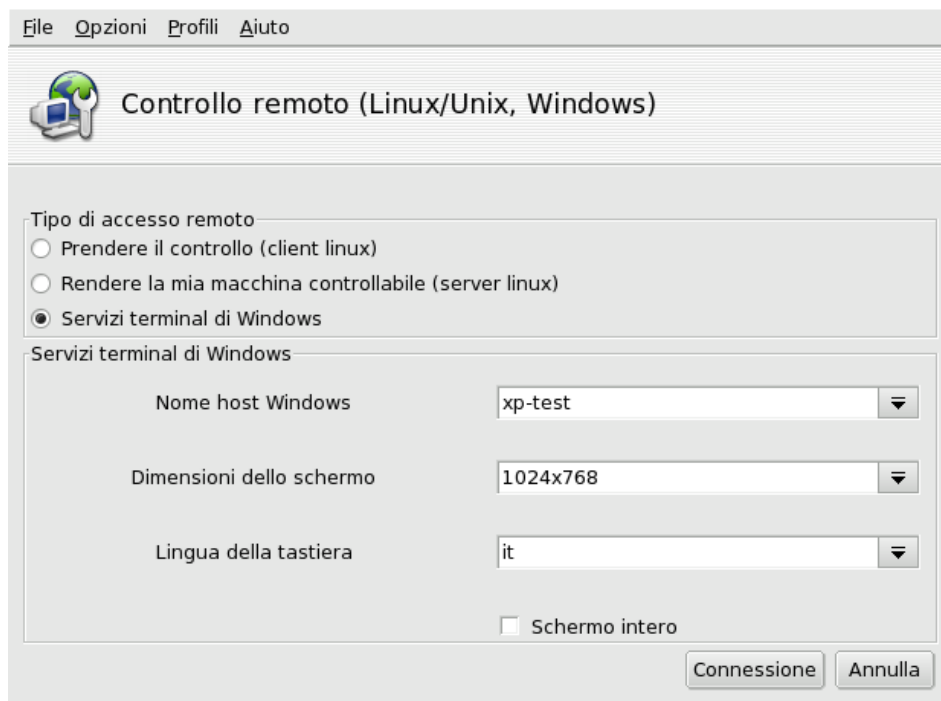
File Opzioni Profili Aiuto

Controllo remoto (Linux/Unix, Windows)

Tipo di accesso remoto
Prendere il controllo (client linux)
Rendere la mia macchina controllabile (server linux)
Servizi terminal di Windows

Servizi terminal di Windows
Nome host Windows xp-test
Dimensioni dello schermo 1024x768
Lingua della tastiera it
Schermo intero

Connessione Annulla